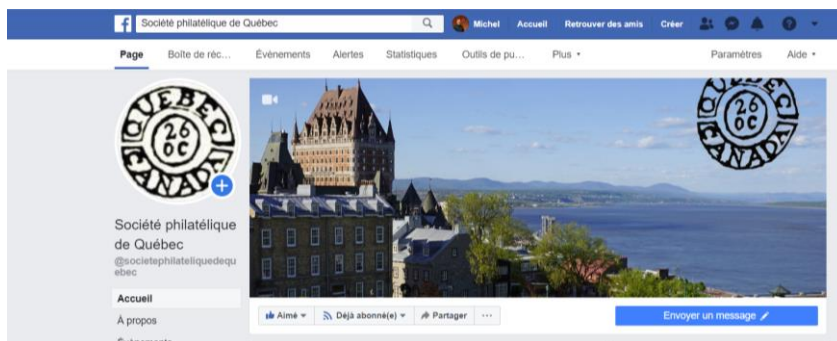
f Société philatélique de Québec

Michel Accueil Retrouver des amis Créer

Page Boîte de réc... Événements Alertes Statistiques Outils de pu... Plus ▾ Paramètres Aide ▾

QUEBEC 26 OC CANADA

QUEBEC 26 OC CANADA

Société philatélique de Québec

@societephilateliquedequebec

Accueil

À propos

Aimé ▾

Déjà abonné(e) ▾

Partager

···

Envoyer un message